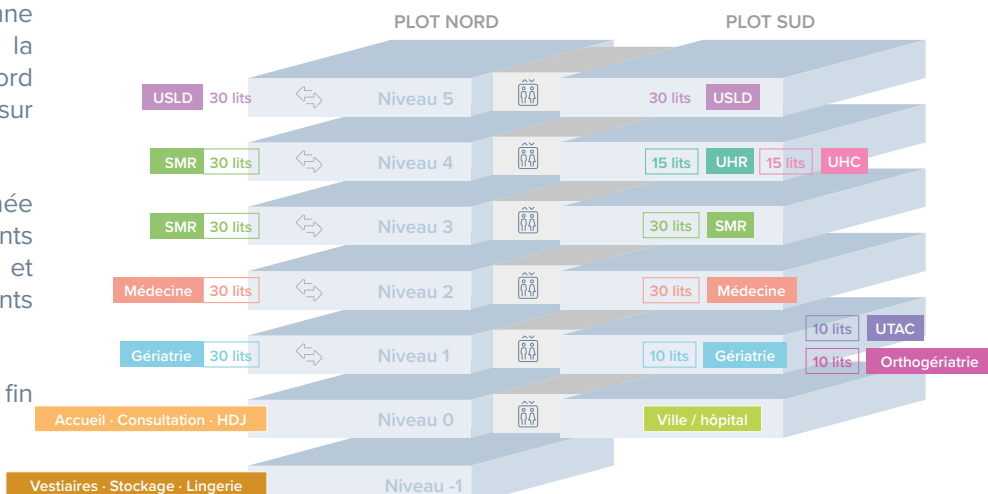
une
la
ord
sur

née
nts
et
nts

fin

PLOT NORD

PLOT SUD

USLD 30 lits Niveau 5 30 lits USLD

SMR 30 lits Niveau 4 15 lits UHR 15 lits UHC

SMR 30 lits Niveau 3 30 lits SMR

Médecine 30 lits Niveau 2 30 lits Médecine

Gériatrie 30 lits Niveau 1 10 lits Gériatrie 10 lits UTAC 10 lits Orthogériatrie

Accueil · Consultation · HDJ Niveau 0 Ville / hôpital

Vestiaires · Stockage · Lingerie Niveau -1